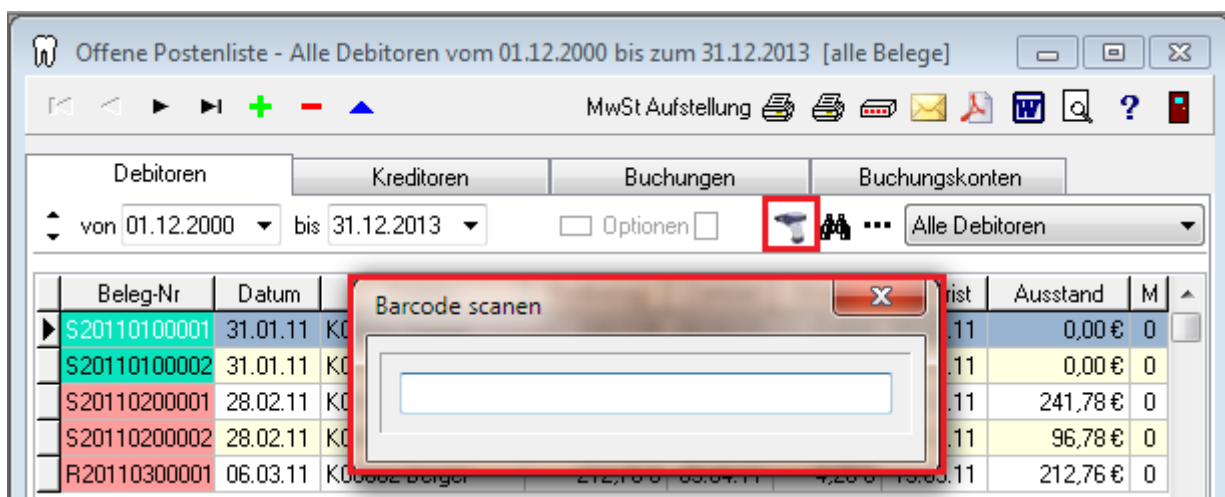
Offene Postenliste - Alle Debitoren vom 01.12.2000 bis zum 31.12.2013 [alle Belege]

MwSt Aufstellung

Debitoren | Kreditoren | Buchungen | Buchungskonten

von 01.12.2000 bis 31.12.2013 Optionen Alle Debitoren

Barcode scanen

| Beleg-Nr | Datum | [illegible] | rist | Ausstand | M |
|---|---|---|---|---|---|
| S20110100001 | 31.01.11 | K0 | .11 | 0,00 € | 0 |
| S20110100002 | 31.01.11 | K0 | .11 | 0,00 € | 0 |
| S20110200001 | 28.02.11 | K0 | .11 | 241,78 € | 0 |
| S20110200002 | 28.02.11 | K0 | .11 | 96,78 € | 0 |
| R20110300001 | 06.03.11 | K00002 Berger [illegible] | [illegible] | 212,76 € | 0 |